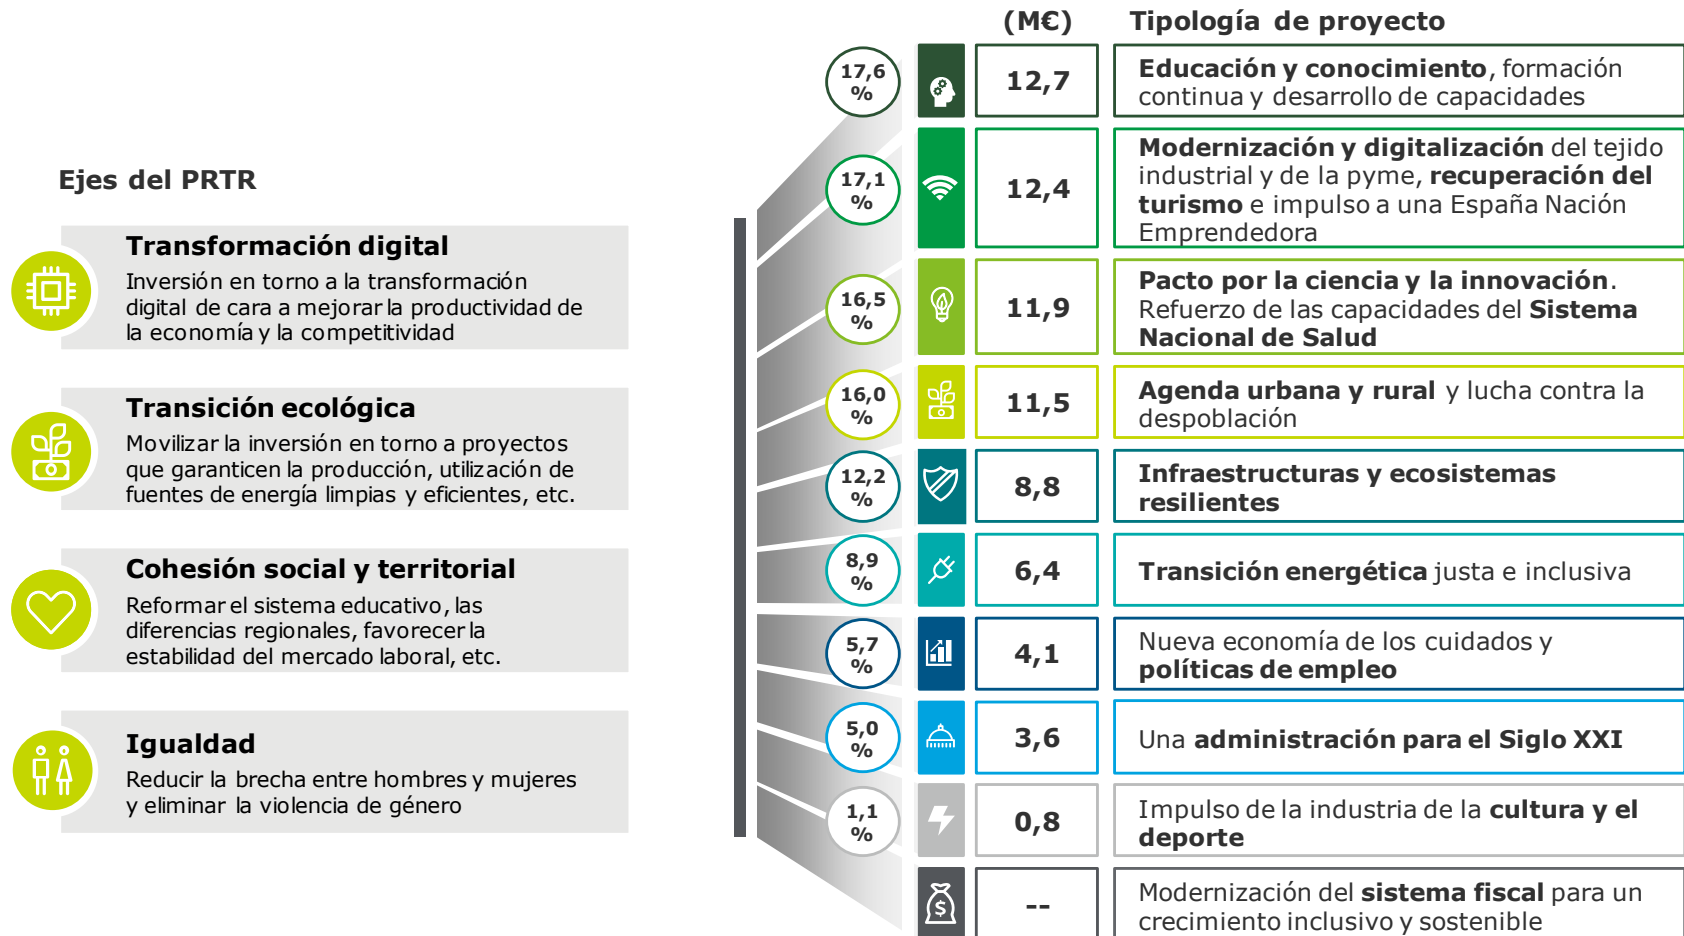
Ejes del PRTR

Transformación digital
Inversión en torno a la transformación digital de cara a mejorar la productividad de la economía y la competitividad

Transición ecológica
Movilizar la inversión en torno a proyectos que garanticen la producción, utilización de fuentes de energía limpias y eficientes, etc.

Cohesión social y territorial
Reformar el sistema educativo, las diferencias regionales, favorecer la estabilidad del mercado laboral, etc.

Igualdad
Reducir la brecha entre hombres y mujeres y eliminar la violencia de género

| | (M€) | Tipología de proyecto |
|---|---|---|
| 17,6 % | 12,7 | Educación y conocimiento, formación continua y desarrollo de capacidades |
| 17,1 % | 12,4 | Modernización y digitalización del tejido industrial y de la pyme, recuperación del turismo e impulso a una España Nación Emprendedora |
| 16,5 % | 11,9 | Pacto por la ciencia y la innovación. Refuerzo de las capacidades del Sistema Nacional de Salud |
| 16,0 % | 11,5 | Agenda urbana y rural y lucha contra la despoblación |
| 12,2 % | 8,8 | Infraestructuras y ecosistemas resilientes |
| 8,9 % | 6,4 | Transición energética justa e inclusiva |
| 5,7 % | 4,1 | Nueva economía de los cuidados y políticas de empleo |
| 5,0 % | 3,6 | Una administración para el Siglo XXI |
| 1,1 % | 0,8 | Impulso de la industria de la cultura y el deporte |
| | -- | Modernización del sistema fiscal para un crecimiento inclusivo y sostenible |